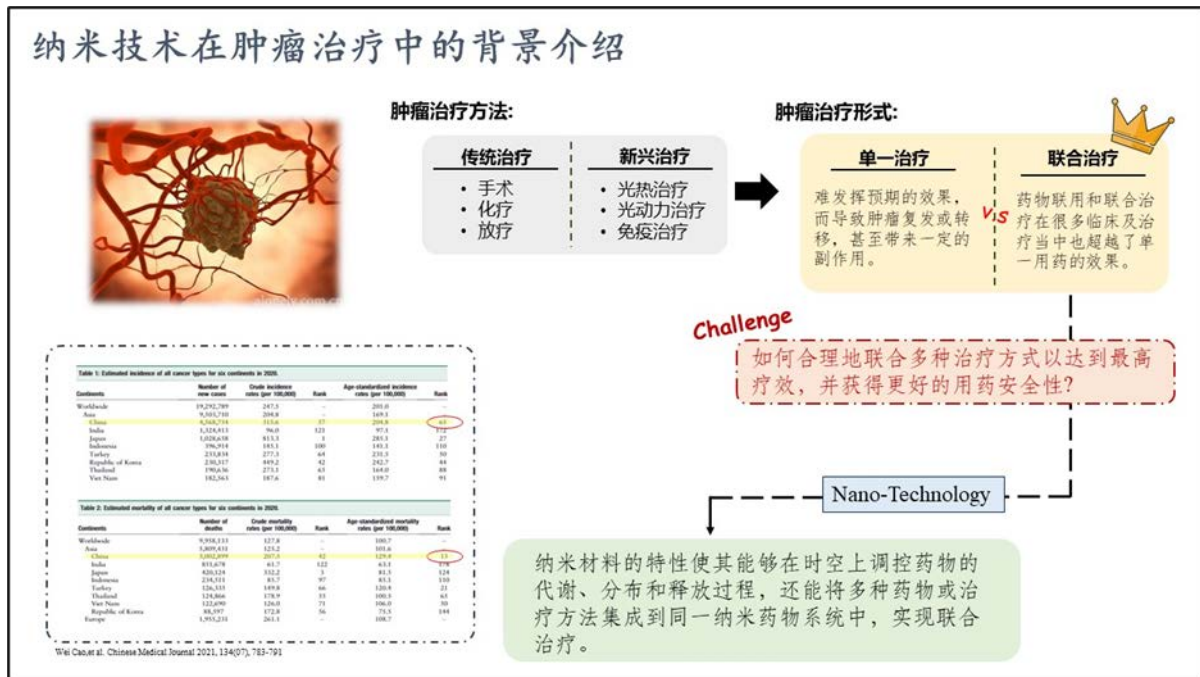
纳米技术在肿瘤治疗中的背景介绍

肿瘤治疗方法:

传统治疗
• 手术
• 化疗
• 放疗

新兴治疗
• 光热治疗
• 光动力治疗
• 免疫治疗

肿瘤治疗形式:

单一治疗
难发挥预期的效果，而导致肿瘤复发或转移，甚至带来一定的副作用。

VS

联合治疗
药物联用和联合治疗在很多临床及治疗当中也超越了单一用药的效果。

Challenge

如何合理地联合多种治疗方式以达到最高疗效，并获得更好的用药安全性?

Nano-Technology

纳米材料的特性使其能够在时空上调控药物的代谢、分布和释放过程，还能将多种药物或治疗方法集成到同一纳米药物系统中，实现联合治疗。

Table 1: Estimated incidence of all cancer types for six continents in 2020.

| Continents | Number of new cases | Crude incidence rates (per 100,000) | Rank | Age-standardized incidence rates (per 100,000) | Rank |
|---|---|---|---|---|---|
| Worldwide | 19,292,789 | 247.5 | – | 201.0 | – |
| Asia | 9,503,710 | 204.8 | – | 169.1 | – |
| China | 4,568,754 | 315.6 | 57 | 204.8 | 63 |
| India | 1,324,413 | 96.0 | 121 | 97.1 | 172 |
| Japan | 1,028,658 | 813.3 | 3 | 285.1 | 27 |
| Indonesia | 396,914 | 145.1 | 100 | 141.1 | 110 |
| Turkey | 233,834 | 277.3 | 64 | 231.3 | 50 |
| Republic of Korea | 230,317 | 449.2 | 42 | 242.7 | 44 |
| Thailand | 190,636 | 273.1 | 63 | 164.0 | 88 |
| Viet Nam | 182,563 | 187.6 | 81 | 159.7 | 91 |

Table 2: Estimated morbidity of all cancer types for six continents in 2020.

| Continents | Number of deaths | Crude mortality rates (per 100,000) | Rank | Age-standardized mortality rates (per 100,000) | Rank |
|---|---|---|---|---|---|
| Worldwide | 9,958,133 | 127.8 | – | 100.7 | – |
| Asia | 5,809,431 | 125.2 | – | 101.6 | – |
| China | 3,002,899 | 207.6 | 42 | 129.4 | 13 |
| India | 851,678 | 61.7 | 122 | 63.1 | 174 |
| Japan | 420,124 | 332.2 | 3 | 81.3 | 124 |
| Indonesia | 234,511 | 85.7 | 97 | 85.1 | 110 |
| Turkey | 126,335 | 149.8 | 66 | 120.9 | 21 |
| Thailand | 124,866 | 178.9 | 33 | 100.5 | 65 |
| Viet Nam | 122,690 | 126.0 | 71 | 106.0 | 50 |
| Republic of Korea | 88,397 | 172.8 | 56 | 75.3 | 144 |
| Europe | 1,955,231 | 261.1 | – | 108.7 | – |

Wei Cao,et al. Chinese Medical Journal 2021, 134(07), 783-791